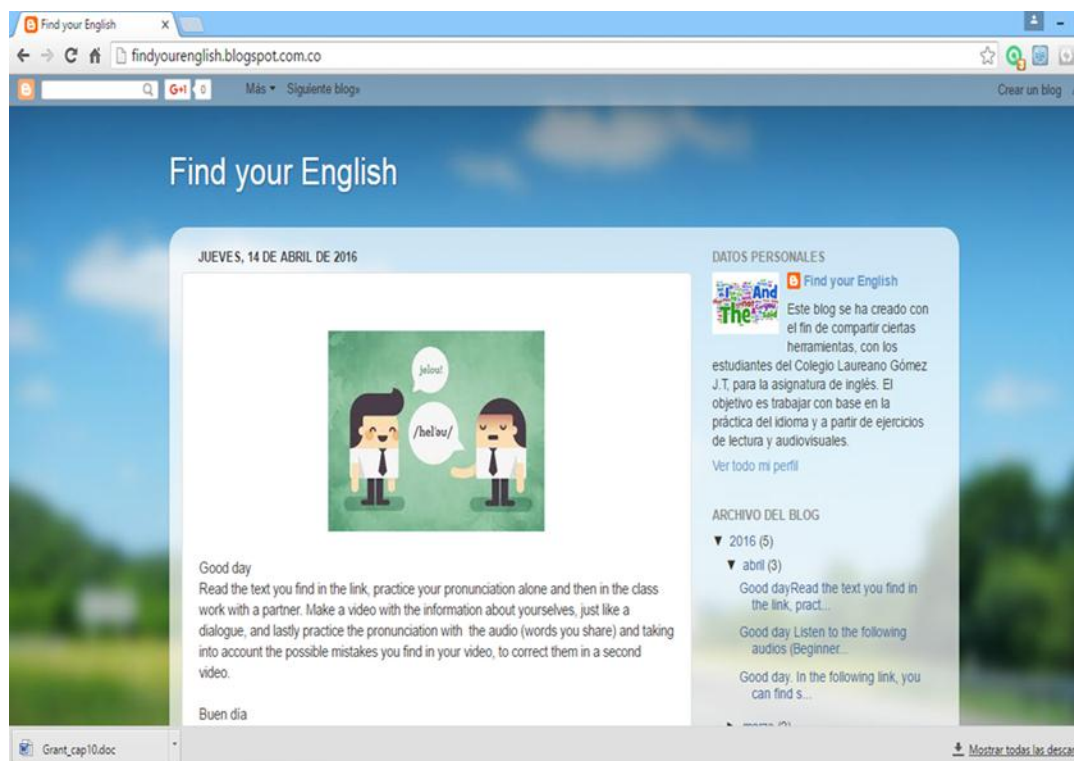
Find your English ×

findyourenglish.blogspot.com.co

G+1 0 Más ▾ Siguiente blog» Crear un blog

Find your English

JUEVES, 14 DE ABRIL DE 2016

jelou!

/helˈou/

Good day
Read the text you find in the link, practice your pronunciation alone and then in the class work with a partner. Make a video with the information about yourselves, just like a dialogue, and lastly practice the pronunciation with the audio (words you share) and taking into account the possible mistakes you find in your video, to correct them in a second video.

Buen día

DATOS PERSONALES

Find your English

Este blog se ha creado con el fin de compartir ciertas herramientas, con los estudiantes del Colegio Laureano Gómez J.T, para la asignatura de inglés. El objetivo es trabajar con base en la práctica del idioma y a partir de ejercicios de lectura y audiovisuales.

Ver todo mi perfil

ARCHIVO DEL BLOG

▼ 2016 (5)

▼ abril (3)

Good dayRead the text you find in the link, pract...

Good day Listen to the following audios (Beginner...

Good day. In the following link, you can find s...

► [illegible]

Grant_cap10.doc

Mostrar todas las descar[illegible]